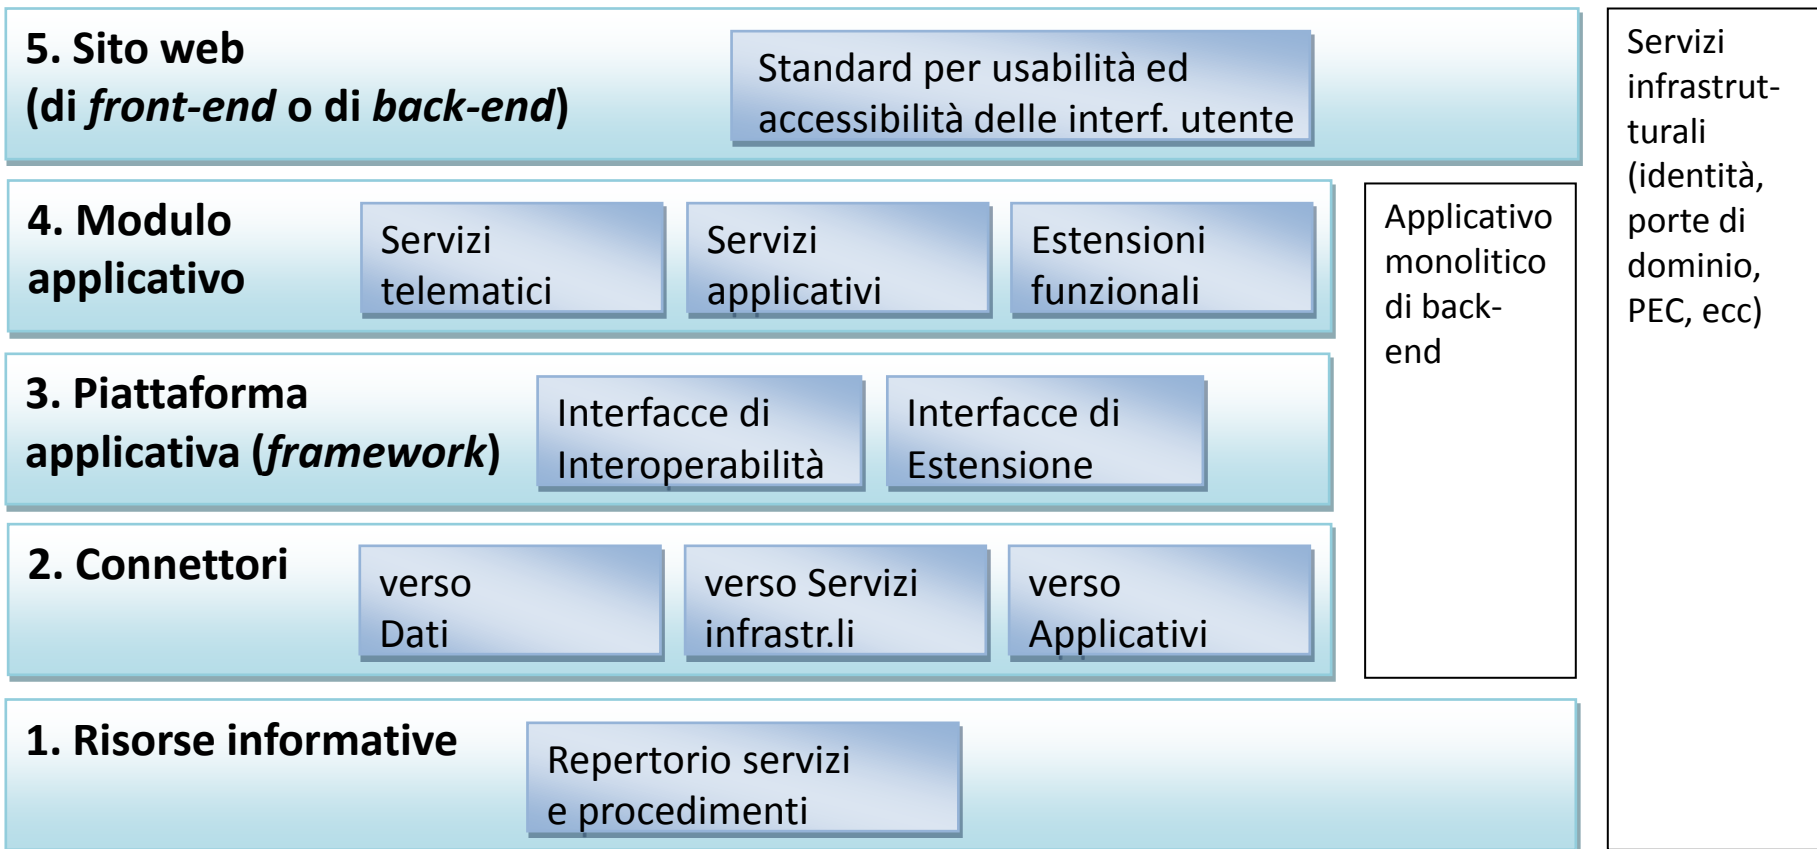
5. Sito web
(di *front-end* o di *back-end*)

Standard per usabilità ed accessibilità delle interf. utente

Servizi infrastrut-turali (identità, porte di dominio, PEC, ecc)

4. Modulo applicativo

Servizi telematici

Servizi applicativi

Estensioni funzionali

Applicativo monolitico di back-end

3. Piattaforma applicativa (*framework*)

Interfacce di Interoperabilità

Interfacce di Estensione

2. Connettori

verso Dati

verso Servizi infrastr.li

verso Applicativi

1. Risorse informative

Repertorio servizi e procedimenti